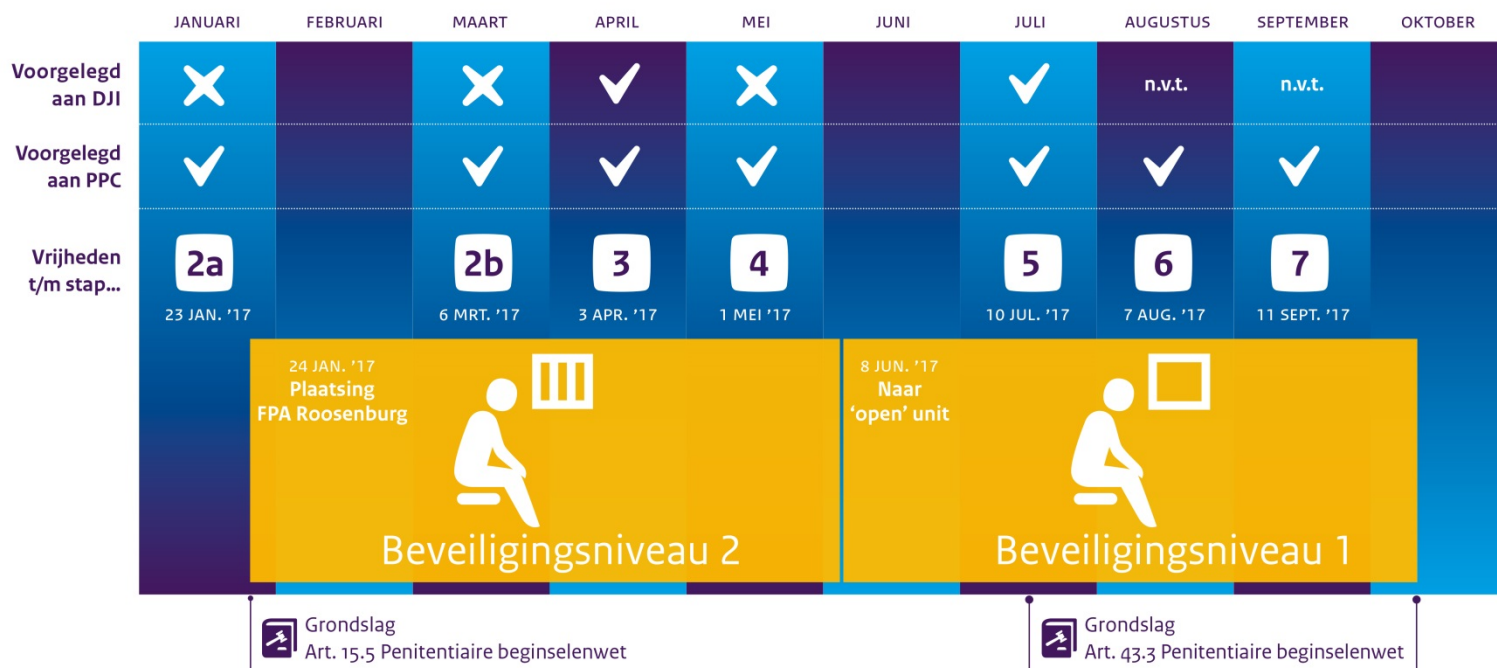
JANUARI FEBRUARI MAART APRIL MEI JUNI JULI AUGUSTUS SEPTEMBER OKTOBER

| | JANUARI | FEBRUARI | MAART | APRIL | MEI | JUNI | JULI | AUGUSTUS | SEPTEMBER | OKTOBER |
|---|---|---|---|---|---|---|---|---|---|---|
| Voorgelegd aan DJI | ✗ | | ✗ | ✓ | ✗ | | ✓ | n.v.t. | n.v.t. | |
| Voorgelegd aan PPC | ✓ | | ✓ | ✓ | ✓ | | ✓ | ✓ | ✓ | |
| Vrijheden t/m stap... | 2a 23 JAN. '17 | | 2b 6 MRT. '17 | 3 3 APR. '17 | 4 1 MEI '17 | | 5 10 JUL. '17 | 6 7 AUG. '17 | 7 11 SEPT. '17 | |

24 JAN. '17
Plaatsing
FPA Roosenburg

Beveiligingsniveau 2

8 JUN. '17
Naar
'open' unit

Beveiligingsniveau 1

Grondslag
Art. 15.5 Penitentiaire beginselenwet

Grondslag
Art. 43.3 Penitentiaire beginselenwet